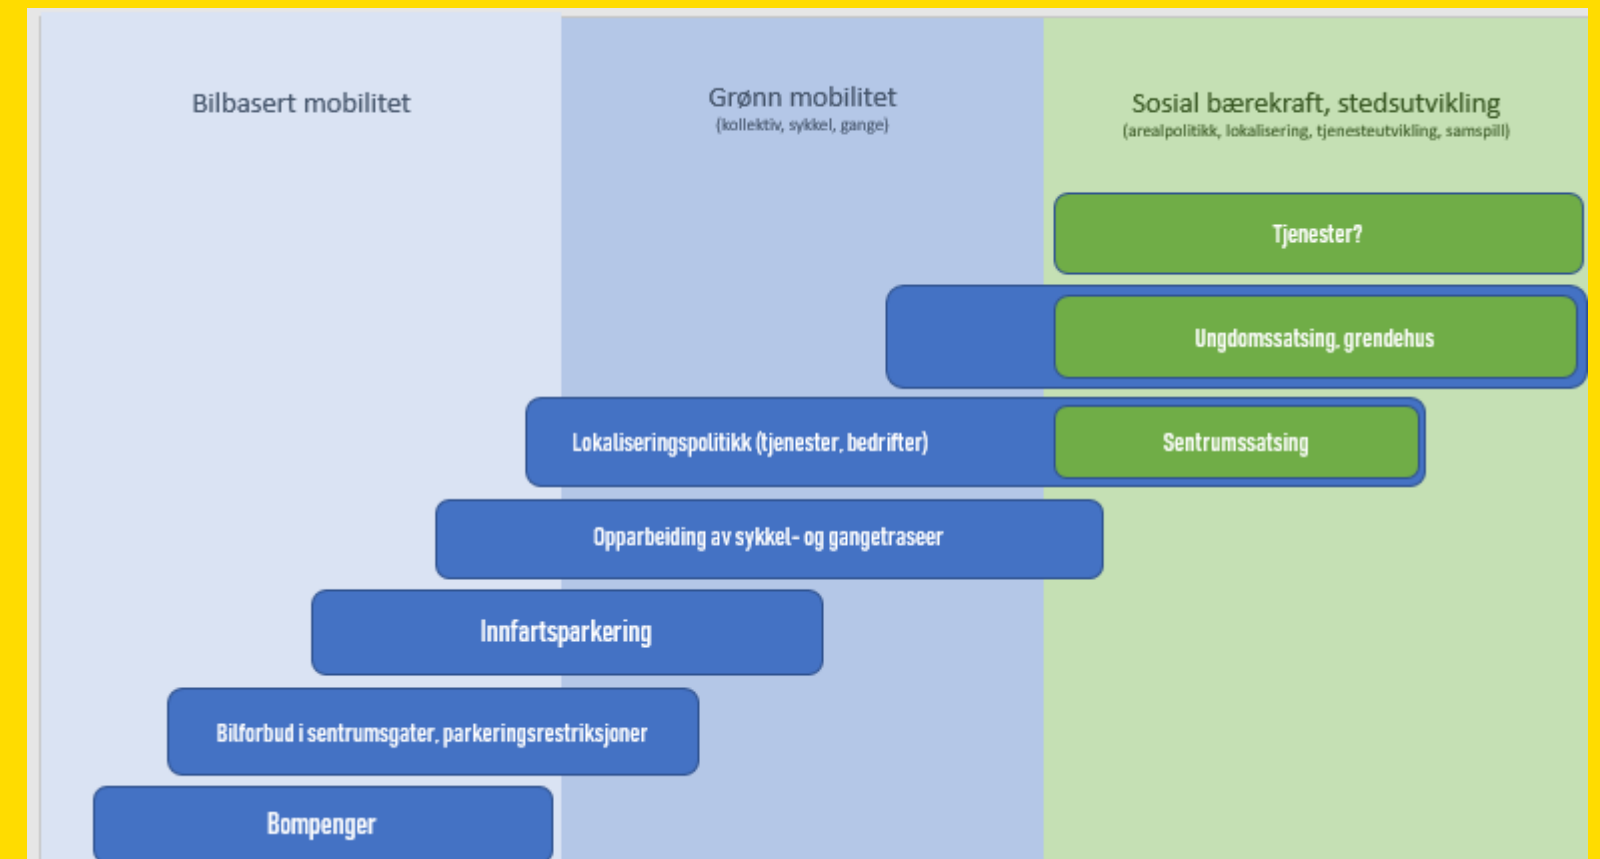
Bilbasert mobilitet

Grønn mobilitet
(kollektiv, sykkel, gange)

Sosial bærekraft, stedsutvikling
(arealpolitikk, lokalisering, tjenesteutvikling, samspill)

Tjenester?

Ungdomssatsing, grendehus

Lokaliseringspolitikk (tjenester, bedrifter)

Sentrumssatsing

Opparbeiding av sykkel- og gangetraseer

Innfartsparkering

Bilforbud i sentrumsgater, parkeringsrestriksjoner

Bompenger